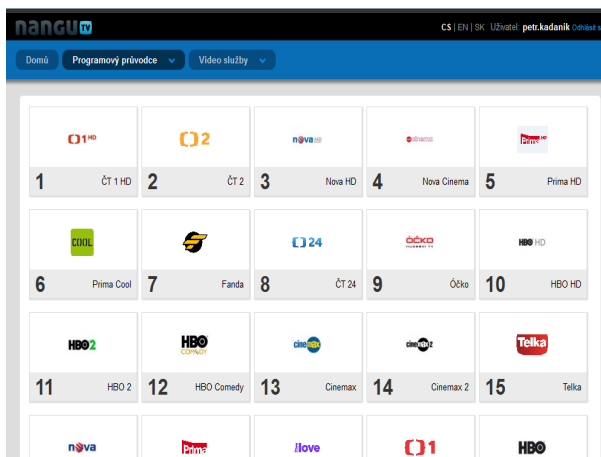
nangu tv

CS | EN | SK Uživatel: petr.kadanik Odhlásit s

Domů
Programový průvodce
Video služby

1 HD
1 ČT 1 HD
2
2 ČT 2
nova HD
3 Nova HD
cinema
4 Nova Cinema
Prima HD
5 Prima HD
COOL
6 Prima Cool
7 Fanda
24
8 ČT 24
ÓČKO
9 Óčko
HBO HD
10 HBO HD
HBO2
11 HBO 2
HBO COMEDY
12 HBO Comedy
cinemax
13 Cinemax
cinemax2
14 Cinemax 2
Telka
15 Telka
nova
Prima
love
1
HBO